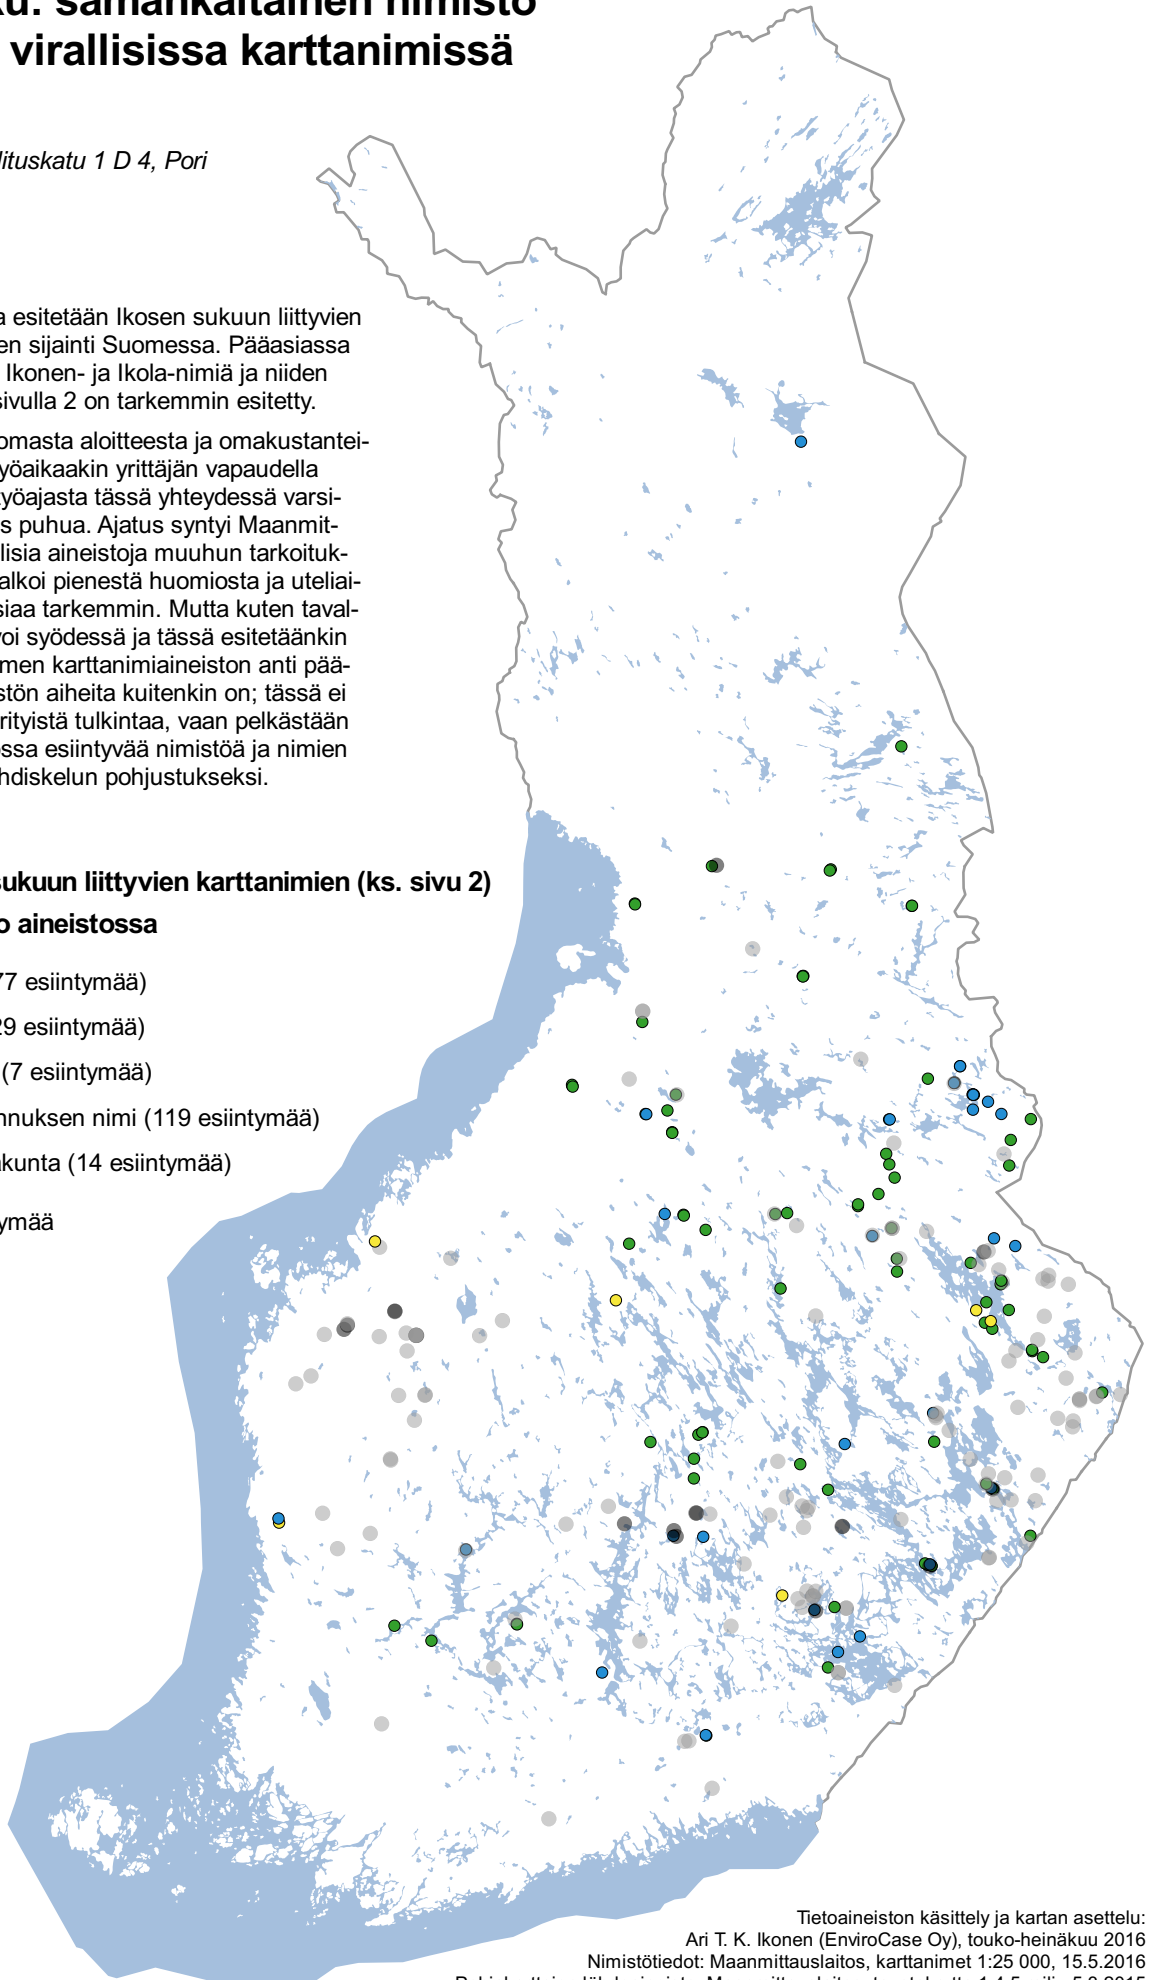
ku: samankaltainen nimistö virallisissa karttanimissä

lituskatu 1 D 4, Pori

a esitetään Ikosen sukuun liittyvien en sijainti Suomessa. Pääasiassa Ikonen- ja Ikola-nimiä ja niiden sivulla 2 on tarkemmin esitetty.

omasta aloitteesta ja omakustanteiyöaikaakin yrittäjän vapaudella yöajasta tässä yhteydessä varsis puhua. Ajatus syntyi Maanmitlisia aineistoja muuhun tarkoitukalkoi pienestä huomiosta ja uteliaisiaa tarkemmin. Mutta kuten tavaloi syödessä ja tässä esitetäänkin men karttanimiaineiston anti päästön aiheita kuitenkin on; tässä ei rityistä tulkintaa, vaan pelkästään ssa esiintyvää nimistöä ja nimien hdiskelun pohjustukseksi.

sukuun liittyvien karttanimien (ks. sivu 2)
o aineistossa

77 esiintymää)

29 esiintymää)

(7 esiintymää)

nnuksen nimi (119 esiintymää)

akunta (14 esiintymää)

ymää

Tietoaineiston käsittely ja kartan asettelu:
Ari T. K. Ikonen (EnviroCase Oy), touko-heinäkuu 2016
Nimistötiedot: Maanmittauslaitos, karttanimet 1:25 000, 15.5.2016
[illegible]